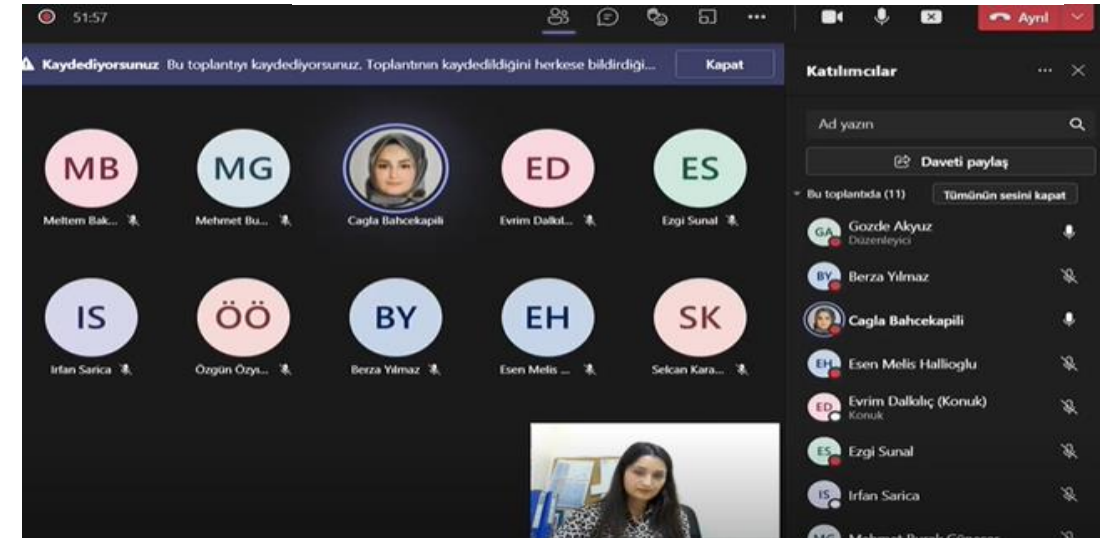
51:57

Ayrıl

Kaydediyorsunuz Bu toplantıyı kaydediyorsunuz. Toplantının kaydedildiğini herkese bildirdiği...

Kapat

MB
Meltem Bak...

MG
Mehmet Bu...

Cagla Bahcekapili

ED
Evrim Dallol...

ES
Ezgi Sunal

IS
Irfan Sarica

ÖÖ
Özgün Özys...

BY
Berza Yılmaz

EH
Esen Melis ...

SK
Selcan Kara...

Katılımcılar

Ad yazın

Daveti paylaş

Bu toplantıda (11)

Tümünün sesini kapat

GA Gozde Akyuz
Düzenleyici

BY Berza Yılmaz

Cagla Bahcekapili

EH Esen Melis Hallioglu

ED Evrim Dallolıç (Konuk)
Konuk

ES Ezgi Sunal

IS Irfan Sarica

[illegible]